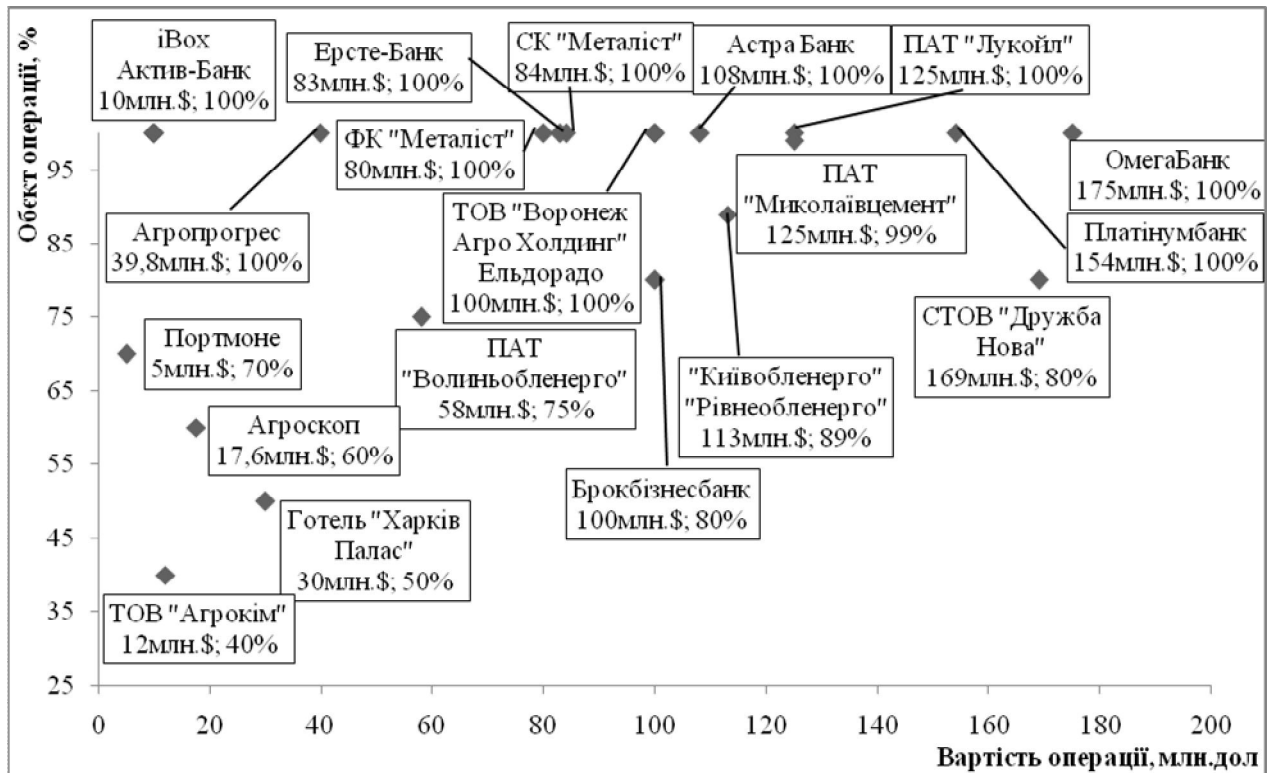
Обєкт операції, %

iBox Актив-Банк 10млн.$; 100%

Ерсте-Банк 83млн.$; 100%

СК "Металіст" 84млн.$; 100%

Астра Банк 108млн.$; 100%

ПАТ "Лукойл" 125млн.$; 100%

ФК "Металіст" 80млн.$; 100%

ОмегаБанк 175млн.$; 100%

ПАТ "Миколаївцемент" 125млн.$; 99%

ТОВ "Воронеж Агро Холдинг" Ельдорадо 100млн.$; 100%

Агропрогрес 39,8млн.$; 100%

Платінумбанк 154млн.$; 100%

Портмоне 5млн.$; 70%

ПАТ "Волиньобленерго" 58млн.$; 75%

СТОВ "Дружба Нова" 169млн.$; 80%

"Київобленерго" "Рівнеобленерго" 113млн.$; 89%

Агроскоп 17,6млн.$; 60%

Брокбізнесбанк 100млн.$; 80%

Готель "Харків Палас" 30млн.$; 50%

ТОВ "Агрокім" 12млн.$; 40%

95
85
75
65
55
45
35
25

0 20 40 60 80 100 120 140 160 180 200

Вартість операції, млн.дол